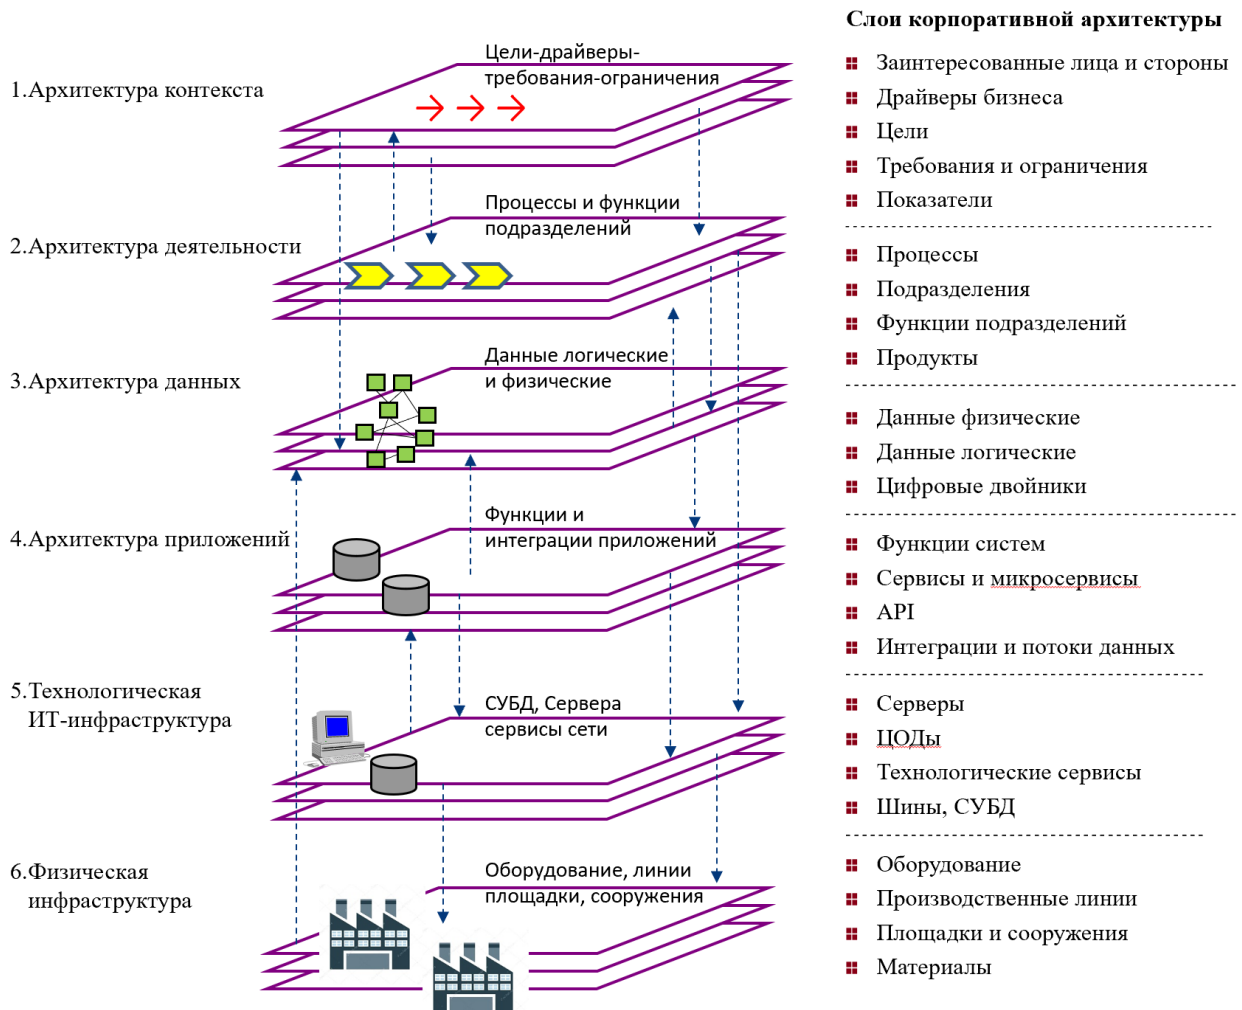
1.Архитектура контекста

Цели-драйверы-требования-ограничения

2.Архитектура деятельности

Процессы и функции подразделений

3.Архитектура данных

Данные логические и физические

4.Архитектура приложений

Функции и интеграции приложений

5.Технологическая ИТ-инфраструктура

СУБД, Сервера сервисы сети

6.Физическая инфраструктура

Оборудование, линии площадки, сооружения

Слои корпоративной архитектуры

Заинтересованные лица и стороны
Драйверы бизнеса
Цели
Требования и ограничения
Показатели

Процессы
Подразделения
Функции подразделений
Продукты

Данные физические
Данные логические
Цифровые двойники

Функции систем
Сервисы и микросервисы
API
Интеграции и потоки данных

Серверы
ЦОДы
Технологические сервисы
Шины, СУБД

Оборудование
Производственные линии
Площадки и сооружения
Материалы